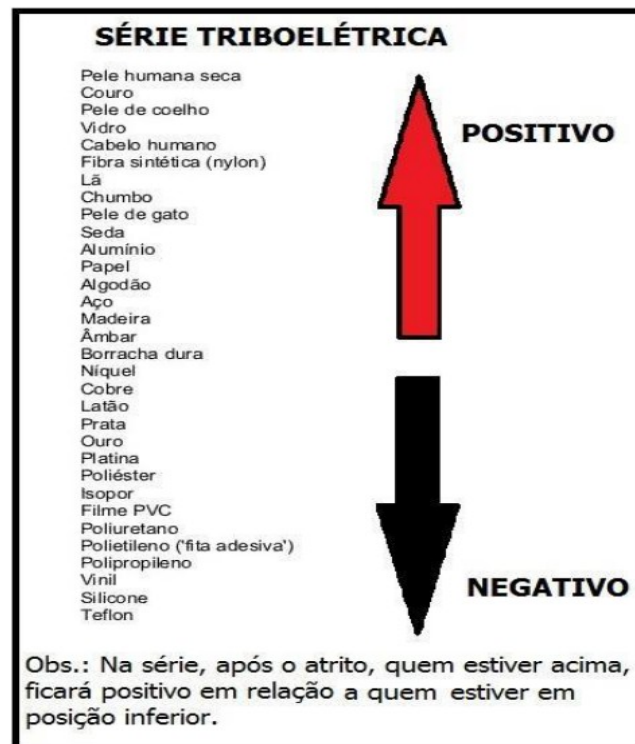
SÉRIE TRIBOELÉTRICA

Pele humana seca
Couro
Pele de coelho
Vidro
Cabelo humano
Fibra sintética (nylon)
Lã
Chumbo
Pele de gato
Seda
Alumínio
Papel
Algodão
Aço
Madeira
Âmbar
Borracha dura
Níquel
Cobre
Latão
Prata
Ouro
Platina
Poliéster
Isopor
Filme PVC
Poliuretano
Polietileno ('fita adesiva')
Polipropileno
Vinil
Silicone
Teflon

POSITIVO

NEGATIVO

Obs.: Na série, após o atrito, quem estiver acima, ficará positivo em relação a quem estiver em posição inferior.